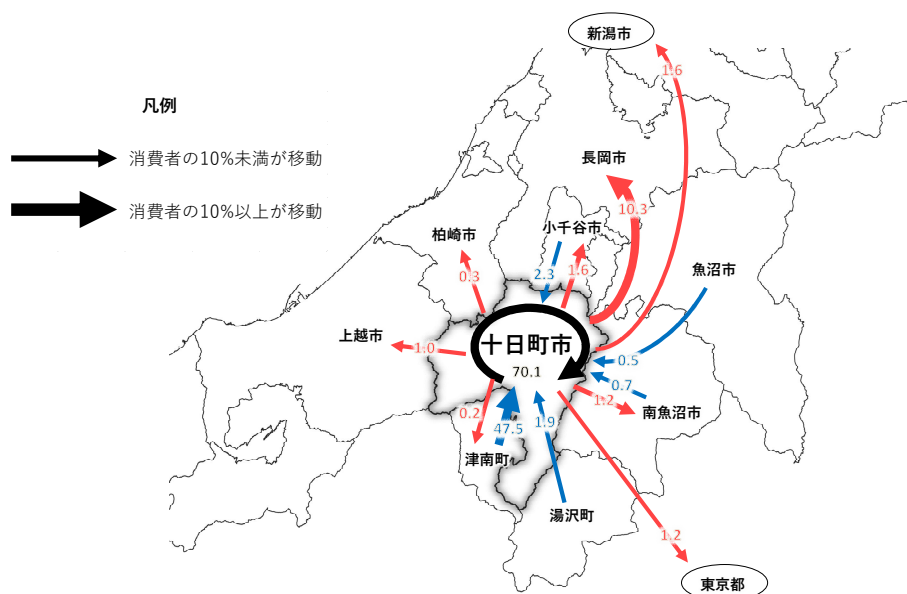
凡例

消費者の10%未満が移動

消費者の10%以上が移動

新潟市

1.6

長岡市

10.3

小千谷市

柏崎市

魚沼市

2.3

1.6

0.3

十日町市

上越市

1.0

70.1

0.5

0.7

1.2

南魚沼市

0.2

47.5

1.9

津南町

湯沢町

1.2

東京都